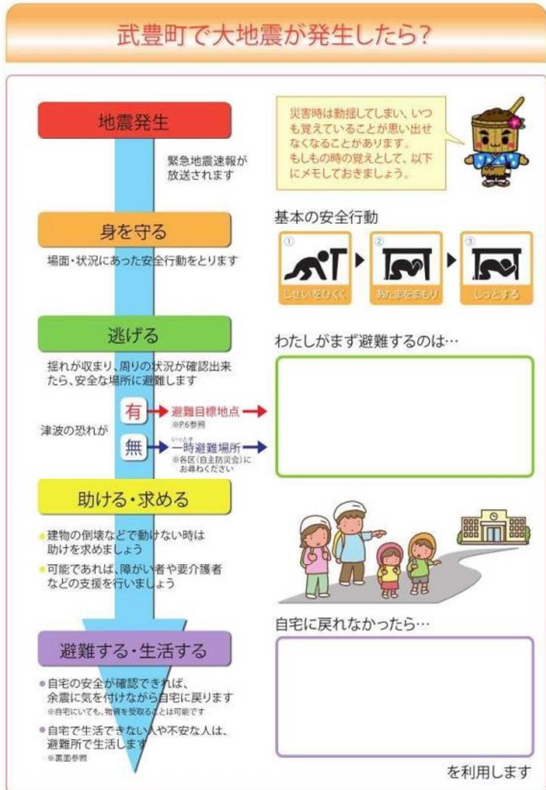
武豊町で大地震が発生したら?

地震発生

緊急地震速報が放送されます

身を守る

場面・状況にあった安全行動をとります

逃げる

揺れが収まり、周りの状況が確認出来たら、安全な場所に避難します

津波の恐れが

有

避難目標地点

※P6参照

無

一時避難場所

※各区(自主防災会)にお尋ねください

助ける・求める

建物の倒壊などで動けない時は助けを求めましょう

可能であれば、障がい者や要介護者などの支援を行いましょう

避難する・生活する

自宅の安全が確認できれば、余震に気を付けながら自宅に戻ります

※自宅にいても、物資を受取ることは可能です

自宅で生活できない人や不安な人は、避難所で生活します

※裏面参照

災害時は動揺してしまい、いつも覚えていることが思い出せなくなることがあります。もしもの時の覚えとして、以下にメモしておきましょう。

基本の安全行動

①

しせいをひくく

②

あたまをまもり

③

じっとする

わたしがまず避難するのは…

自宅に戻れなかったら…

を利用します